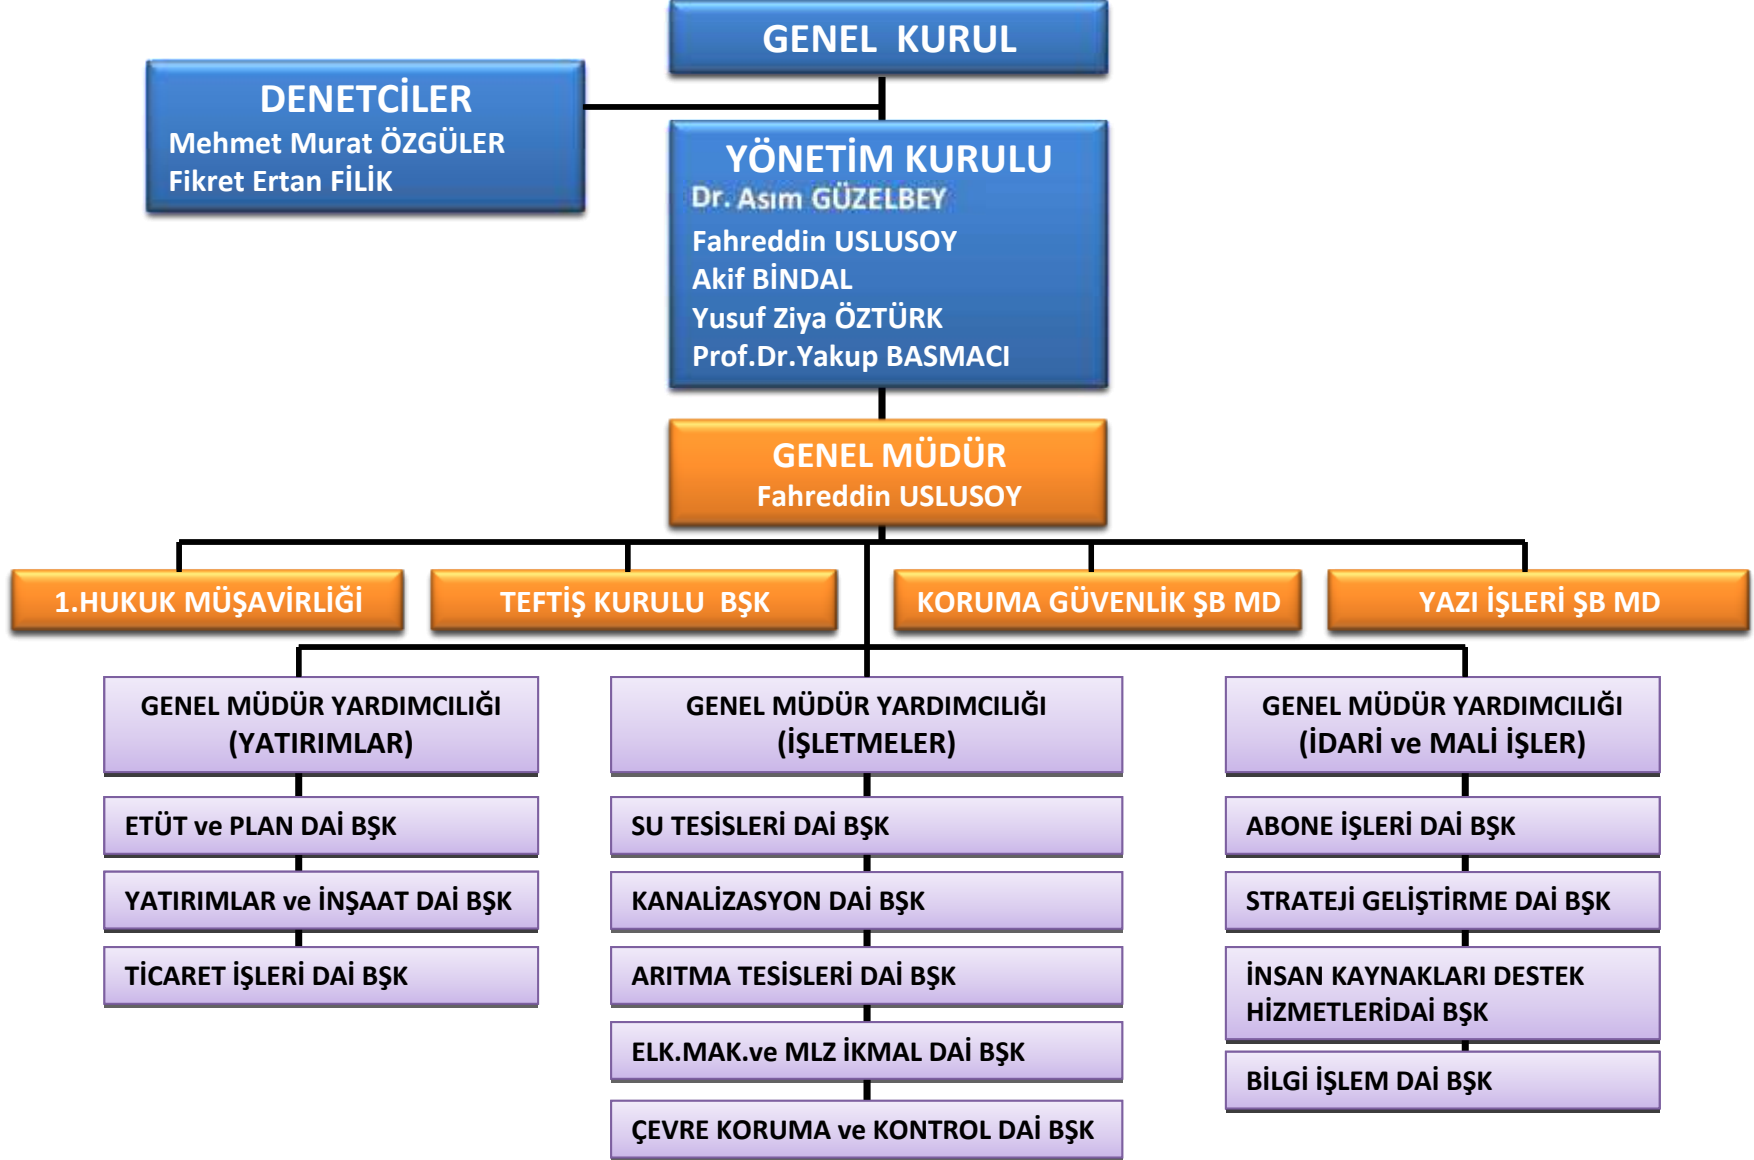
GENEL KURUL

DENETCİLER
Mehmet Murat ÖZGÜLER
Fikret Ertan FİLİK

YÖNETİM KURULU
Dr. Asım GÜZELBEY
Fahreddin USLUSOY
Akif BİNDAL
Yusuf Ziya ÖZTÜRK
Prof.Dr.Yakup BASMACI

GENEL MÜDÜR
Fahreddin USLUSOY

1.HUKUK MÜŞAVİRLİĞİ

TEFTİŞ KURULU BŞK

KORUMA GÜVENLİK ŞB MD

YAZI İŞLERİ ŞB MD

GENEL MÜDÜR YARDIMCILIĞI (YATIRIMLAR)

ETÜT ve PLAN DAİ BŞK

YATIRIMLAR ve İNŞAAT DAİ BŞK

TİCARET İŞLERİ DAİ BŞK

GENEL MÜDÜR YARDIMCILIĞI (İŞLETMELER)

SU TESİSLERİ DAİ BŞK

KANALİZASYON DAİ BŞK

ARITMA TESİSLERİ DAİ BŞK

ELK.MAK.ve MLZ İKMAL DAİ BŞK

ÇEVRE KORUMA ve KONTROL DAİ BŞK

GENEL MÜDÜR YARDIMCILIĞI (İDARİ ve MALİ İŞLER)

ABONE İŞLERİ DAİ BŞK

STRATEJİ GELİŞTİRME DAİ BŞK

İNSAN KAYNAKLARI DESTEK HİZMETLERİDAİ BŞK

BİLGİ İŞLEM DAİ BŞK